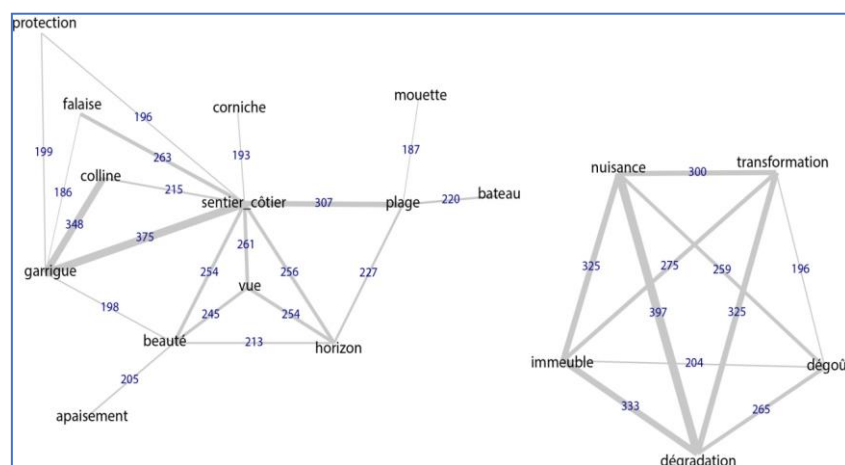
protection
falaise
196
corniche
mouette
199
263
193
187
186
colline
215
sentier_côtier
307
plage
220
bateau
348
375
261
garrigue
254
256
227
vue
198
245
254
beauté
213
horizon
205
apaisement

nuisance
300
transformation
325
275
259
196
397
325
immeuble
204
dégoû
333
265
dégradation